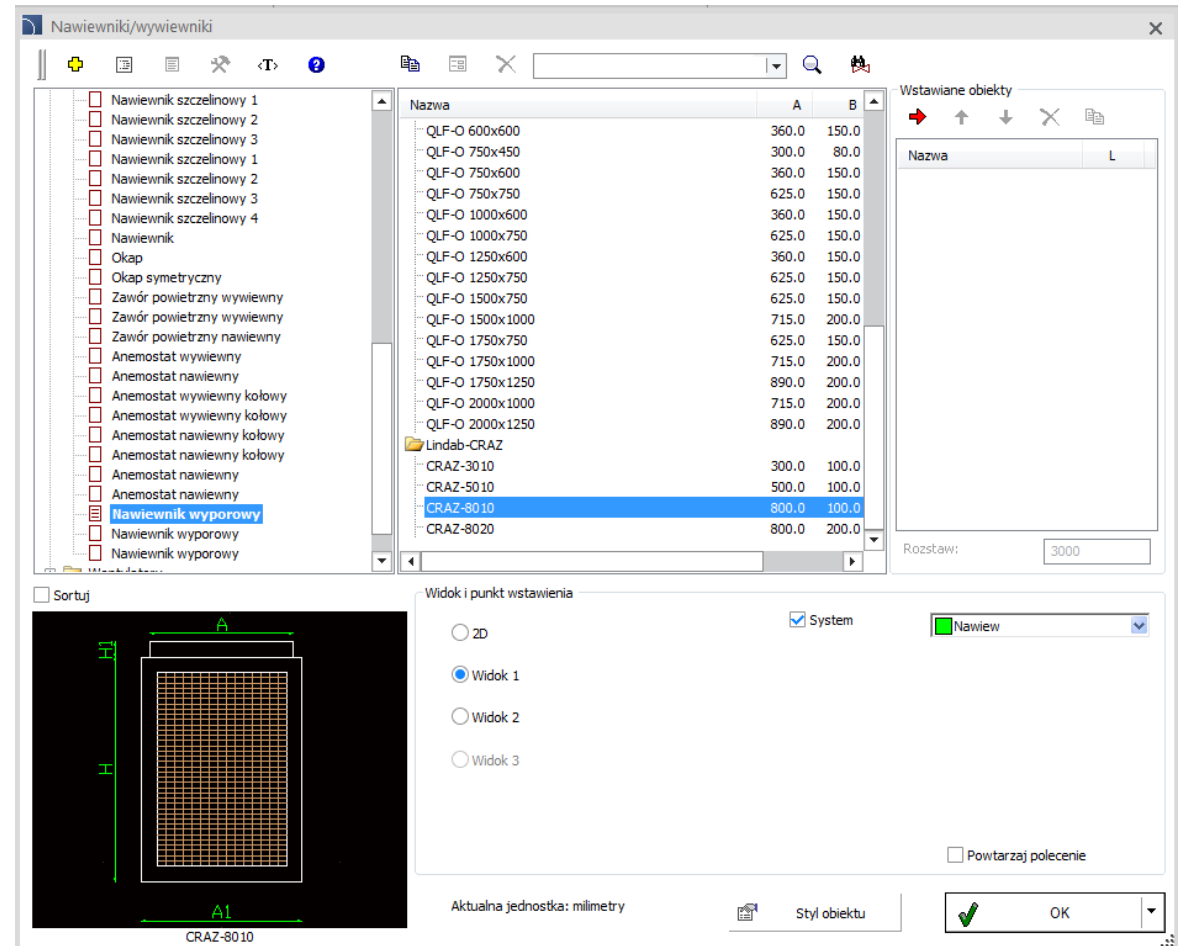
Nawiewniki/wywiewniki

<T>

Nawiewnik szczelinowy 1
Nawiewnik szczelinowy 2
Nawiewnik szczelinowy 3
Nawiewnik szczelinowy 1
Nawiewnik szczelinowy 2
Nawiewnik szczelinowy 3
Nawiewnik szczelinowy 4
Nawiewnik
Okap
Okap symetryczny
Zawór powietrzny wywiewny
Zawór powietrzny wywiewny
Zawór powietrzny nawiewny
Anemostat wywiewny
Anemostat nawiewny
Anemostat wywiewny kołowy
Anemostat wywiewny kołowy
Anemostat nawiewny kołowy
Anemostat nawiewny kołowy
Anemostat nawiewny
Anemostat nawiewny
Nawiewnik wyporowy
Nawiewnik wyporowy
Nawiewnik wyporowy
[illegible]

| Nazwa | A | B |
|---|---|---|
| QLF-O 600x600 | 360.0 | 150.0 |
| QLF-O 750x450 | 300.0 | 80.0 |
| QLF-O 750x600 | 360.0 | 150.0 |
| QLF-O 750x750 | 625.0 | 150.0 |
| QLF-O 1000x600 | 360.0 | 150.0 |
| QLF-O 1000x750 | 625.0 | 150.0 |
| QLF-O 1250x600 | 360.0 | 150.0 |
| QLF-O 1250x750 | 625.0 | 150.0 |
| QLF-O 1500x750 | 625.0 | 150.0 |
| QLF-O 1500x1000 | 715.0 | 200.0 |
| QLF-O 1750x750 | 625.0 | 150.0 |
| QLF-O 1750x1000 | 715.0 | 200.0 |
| QLF-O 1750x1250 | 890.0 | 200.0 |
| QLF-O 2000x1000 | 715.0 | 200.0 |
| QLF-O 2000x1250 | 890.0 | 200.0 |
| Lindab-CRAZ | | |
| CRAZ-3010 | 300.0 | 100.0 |
| CRAZ-5010 | 500.0 | 100.0 |
| CRAZ-8010 | 800.0 | 100.0 |
| CRAZ-8020 | 800.0 | 200.0 |

Wstawiane obiekty

| Nazwa | L |
|---|---|

Rozstaw: 3000

Sortuj

A
H1
H
A1
CRAZ-8010

Widok i punkt wstawienia
2D
Widok 1
Widok 2
Widok 3
System
Nawiew
Powtarzaj polecenie

Aktualna jednostka: milimetry
Styl obiektu
OK